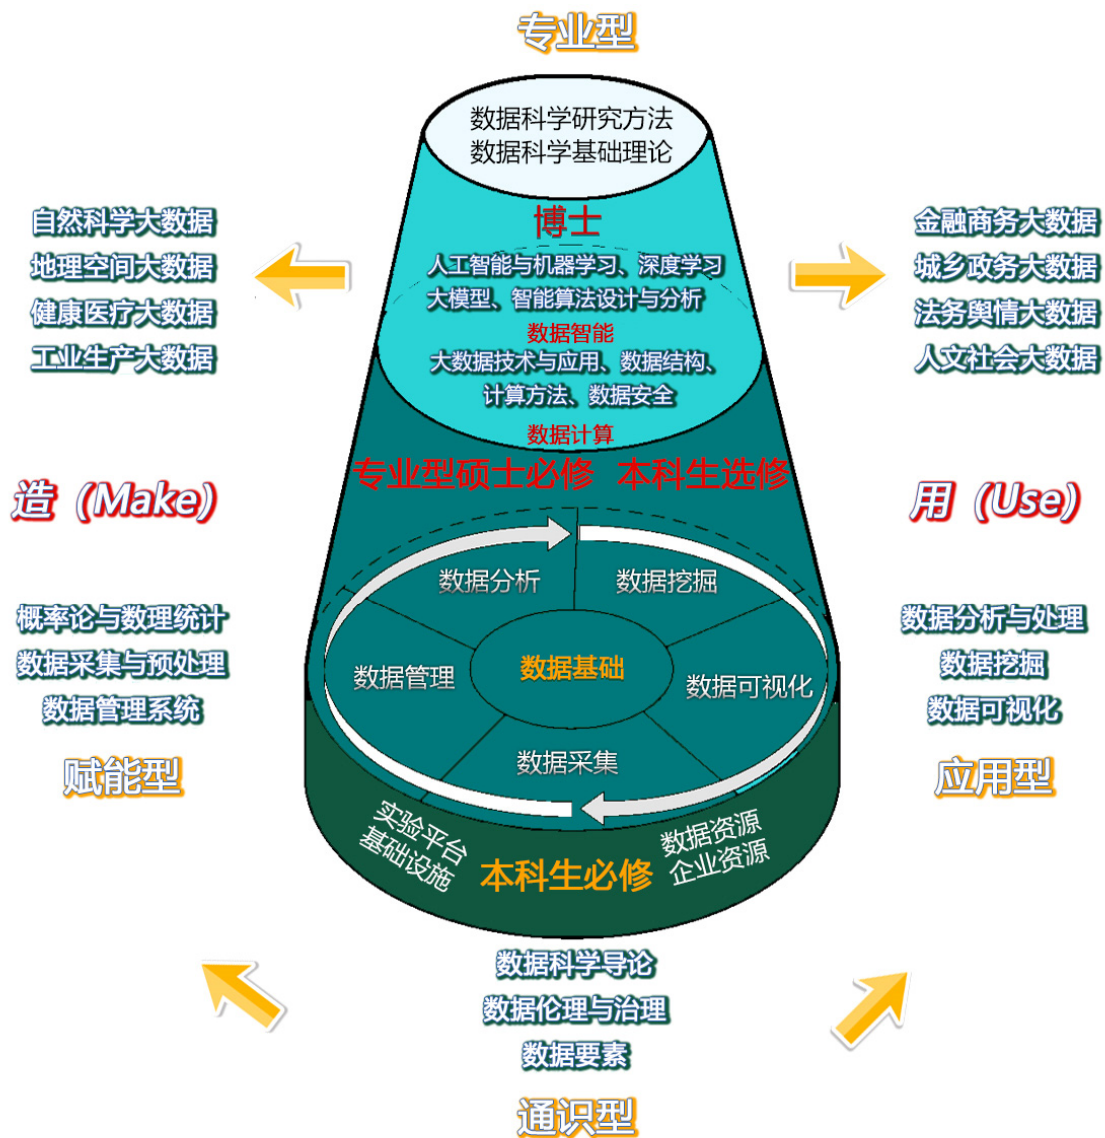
专业型

数据科学研究方法
数据科学基础理论

博士

人工智能与机器学习、深度学习
大模型、智能算法设计与分析
数据智能
大数据技术与应用、数据结构、
计算方法、数据安全
数据计算

自然科学大数据
地理空间大数据
健康医疗大数据
工业生产大数据

金融商务大数据
城乡政务大数据
法务舆情大数据
人文社会大数据

专业型硕士必修 本科生选修

造（Make）

用（Use）

数据分析
数据挖掘
数据管理
数据基础
数据可视化
数据采集

概率论与数理统计
数据采集与预处理
数据管理系统

赋能型

数据分析与处理
数据挖掘
数据可视化

应用型

实验平台
基础设施
本科生必修
数据资源
企业资源

数据科学导论
数据伦理与治理
数据要素

通识型